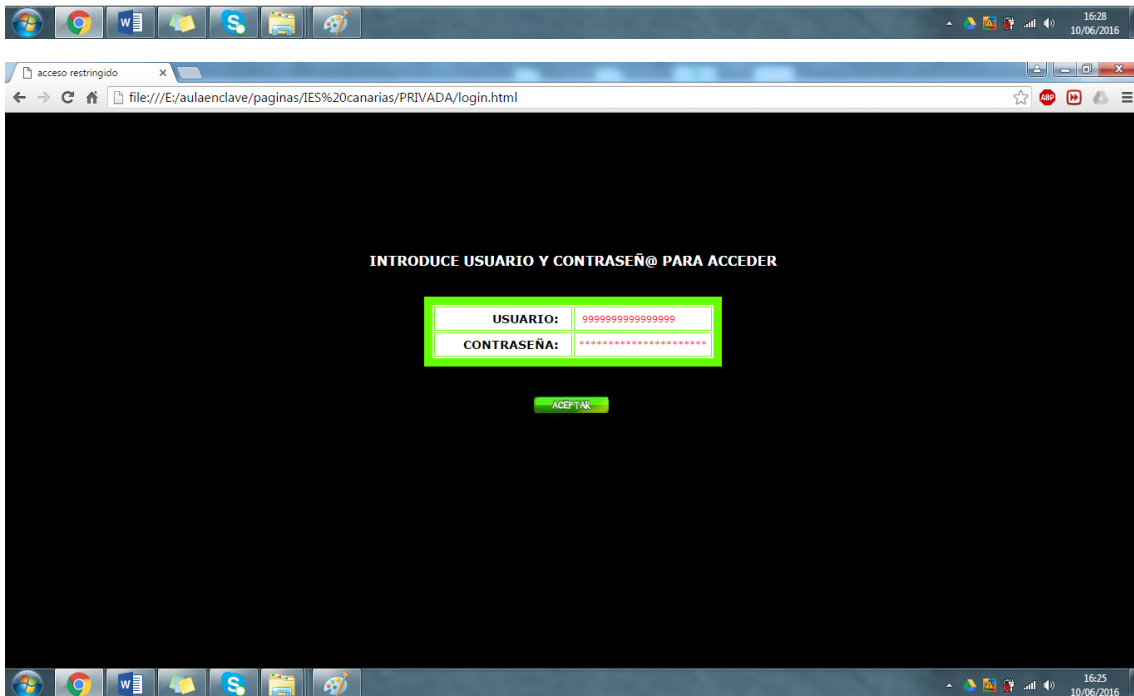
16:28
10/06/2016

acceso restringido

file:///E:/aulaenclave/paginas/IES%20canarias/PRIVADA/login.html

INTRODUCE USUARIO Y CONTRASEÑ@ PARA ACCEDER

| USUARIO: | 9999999999999999 |
|---|---|
| CONTRASEÑA: | ********************** |

ACEPTAR

16:25
10/06/2016